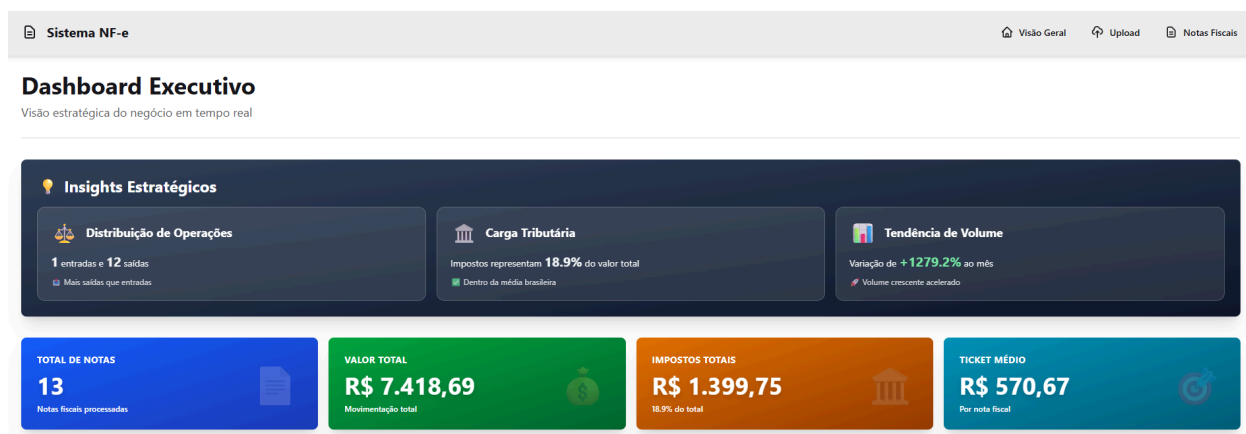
Sistema NF-e

Visão Geral Upload Notas Fiscais

Dashboard Executivo

Visão estratégica do negócio em tempo real

Insights Estratégicos

Distribuição de Operações

1 entradas e 12 saídas

Mais saídas que entradas

Carga Tributária

Impostos representam 18.9% do valor total

Dentro da média brasileira

Tendência de Volume

Variação de +1279.2% ao mês

Volume crescente acelerado

TOTAL DE NOTAS

13

Notas fiscais processadas

VALOR TOTAL

R$ 7.418,69

Movimentação total

IMPOSTOS TOTAIS

R$ 1.399,75

18.9% do total

TICKET MÉDIO

R$ 570,67

Por nota fiscal